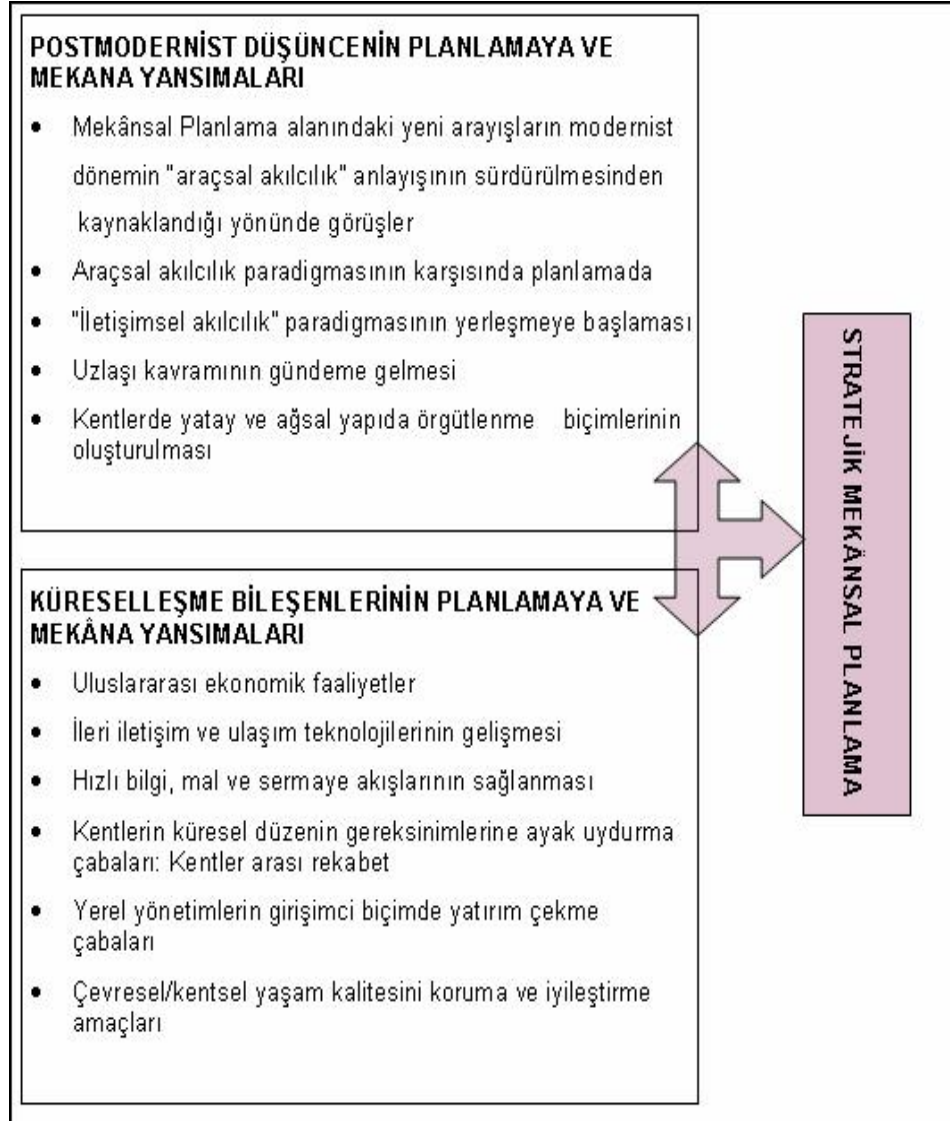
POSTMODERNİST DÜŞÜNCENİN PLANLAMAYA VE MEKANA YANSIMALARI

- Mekânsal Planlama alanındaki yeni arayışların modernist dönemin "araçsal akılcılık" anlayışının sürdürülmesinden kaynaklandığı yönünde görüşler
- Araçsal akılcılık paradigmasının karşısında planlamada
- "İletişimsel akılcılık" paradigmasının yerleşmeye başlaması
- Uzlaşı kavramının gündeme gelmesi
- Kentlerde yatay ve ağsal yapıda örgütlenme biçimlerinin oluşturulması

KÜRESELLEŞME BİLEŞENLERİNİN PLANLAMAYA VE MEKÂNA YANSIMALARI

- Uluslararası ekonomik faaliyetler
- İleri iletişim ve ulaşım teknolojilerinin gelişmesi
- Hızlı bilgi, mal ve sermaye akışlarının sağlanması
- Kentlerin küresel düzenin gereksinimlerine ayak uydurma çabaları: Kentler arası rekabet
- Yerel yönetimlerin girişimci biçimde yatırım çekme çabaları
- Çevresel/kentsel yaşam kalitesini koruma ve iyileştirme amaçları

STRATEJİK MEKÂNSAL PLANLAMA